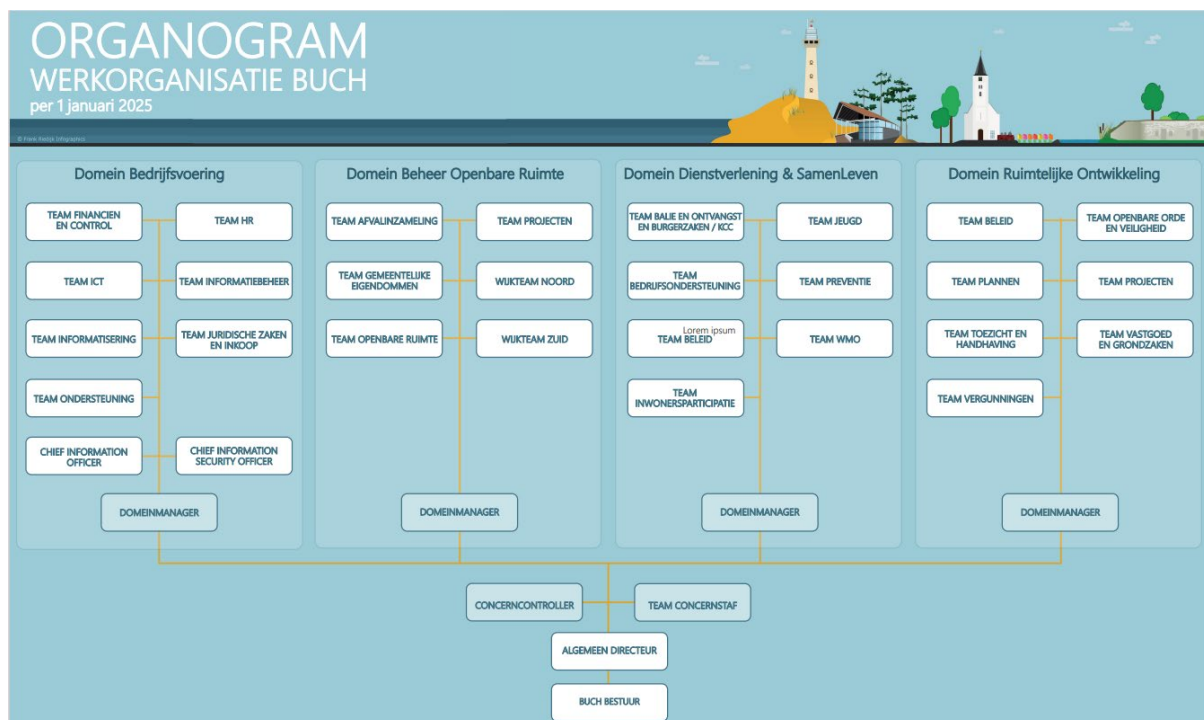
ORGANOGRAM
WERKORGANISATIE BUCH
per 1 januari 2025

© Frank Keetje Infographics

Domein Bedrijfsvoering

TEAM FINANCIEN EN CONTROL
TEAM HR
TEAM ICT
TEAM INFORMATIEBEHEER
TEAM INFORMATISERING
TEAM JURIDISCHE ZAKEN EN INKOOP
TEAM ONDERSTEUNING
CHIEF INFORMATION OFFICER
CHIEF INFORMATION SECURITY OFFICER
DOMEINMANAGER

Domein Beheer Openbare Ruimte

TEAM AFVALINZAMELING
TEAM PROJECTEN
TEAM GEMEENTELIJKE EIGENDOMMEN
WIJKTEAM NOORD
TEAM OPENBARE RUIMTE
WIJKTEAM ZUID
DOMEINMANAGER

Domein Dienstverlening & SamenLeven

TEAM BALIE EN ONTVANGST EN BURGERZAKEN / KCC
TEAM JEUGD
TEAM BEDRIJFSONDERSTEUNING
TEAM PREVENTIE
Lorem ipsum
TEAM BELEID
TEAM WMO
TEAM INWONERSPARTICIPATIE
DOMEINMANAGER

Domein Ruimtelijke Ontwikkeling

TEAM BELEID
TEAM OPENBARE ORDE EN VEILIGHEID
TEAM PLANNEN
TEAM PROJECTEN
TEAM TOEZICHT EN HANDHAVING
TEAM VASTGOED EN GRONDZAKEN
TEAM VERGUNNINGEN
DOMEINMANAGER

CONCERNCONTROLLER
TEAM CONCERNSTAF
ALGEMEEN DIRECTEUR
BUCH BESTUUR